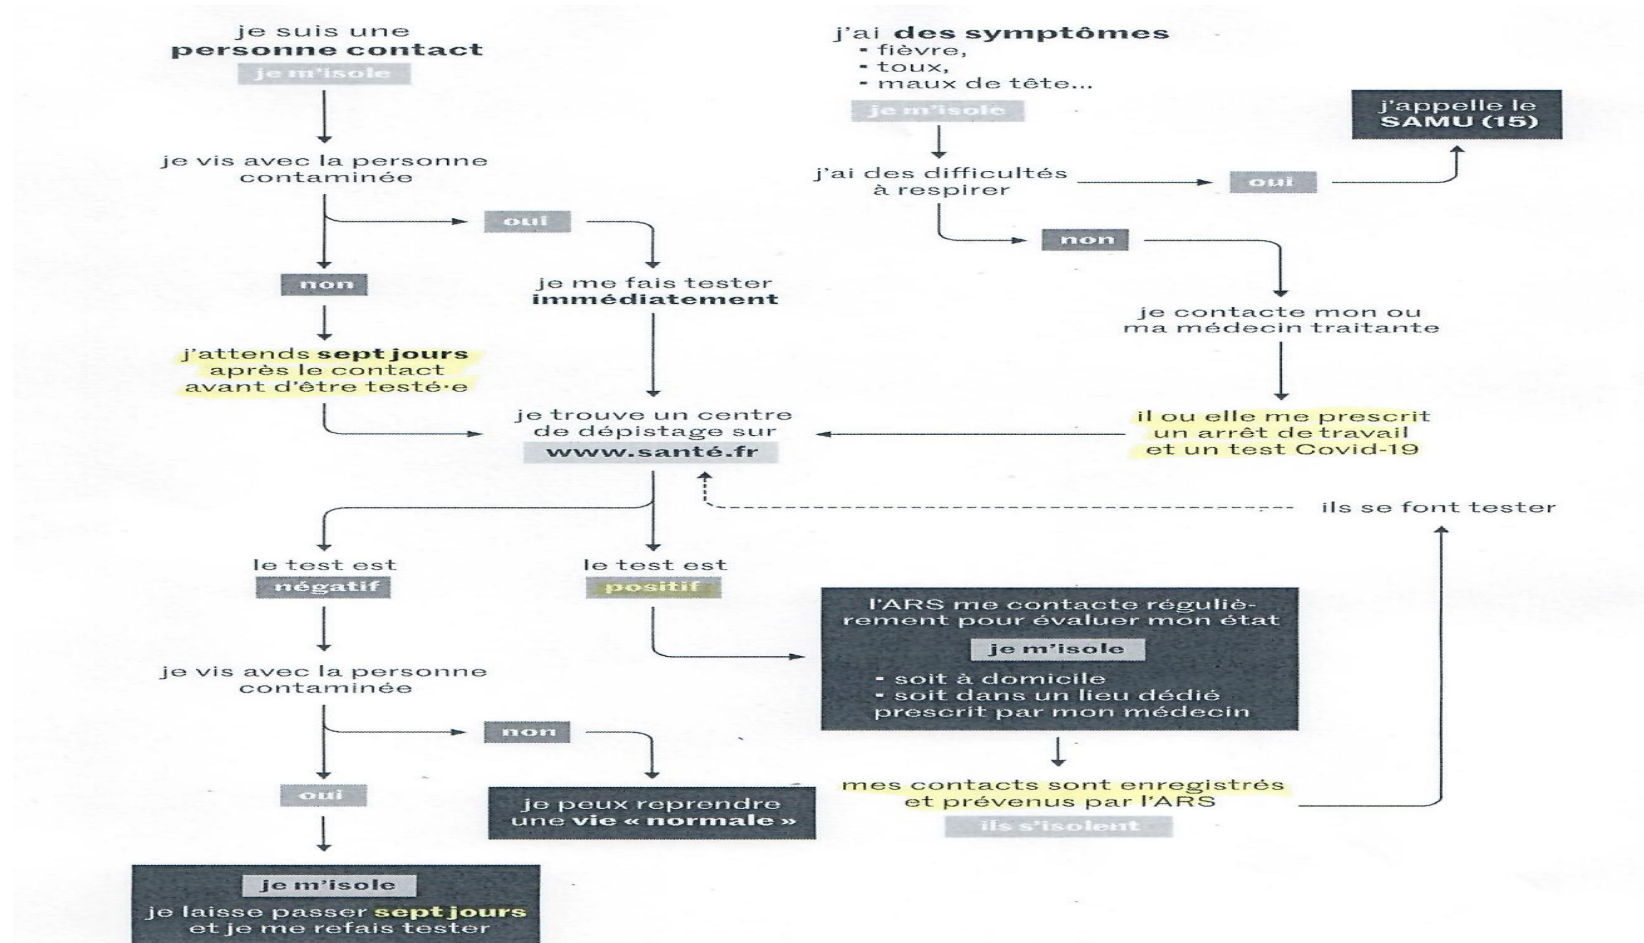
je suis une
personne contact
je m'isole

je vis avec la personne contaminée

oui

non

je me fais tester immédiatement

j'attends sept jours après le contact avant d'être testé·e

je trouve un centre de dépistage sur
www.santé.fr

le test est
négatif

le test est
positif

je vis avec la personne contaminée

non

oui

je peux reprendre une vie « normale »

je m'isole
je laisse passer sept jours et je me refais tester

j'ai des symptômes
- fièvre,
- toux,
- maux de tête...
je m'isole

j'appelle le SAMU (15)

j'ai des difficultés à respirer

oui

non

je contacte mon ou ma médecin traitante

il ou elle me prescrit un arrêt de travail et un test Covid-19

ils se font tester

l'ARS me contacte régulièrement pour évaluer mon état
je m'isole
- soit à domicile
- soit dans un lieu dédié prescrit par mon médecin

mes contacts sont enregistrés et prévenus par l'ARS
ils s'isolent